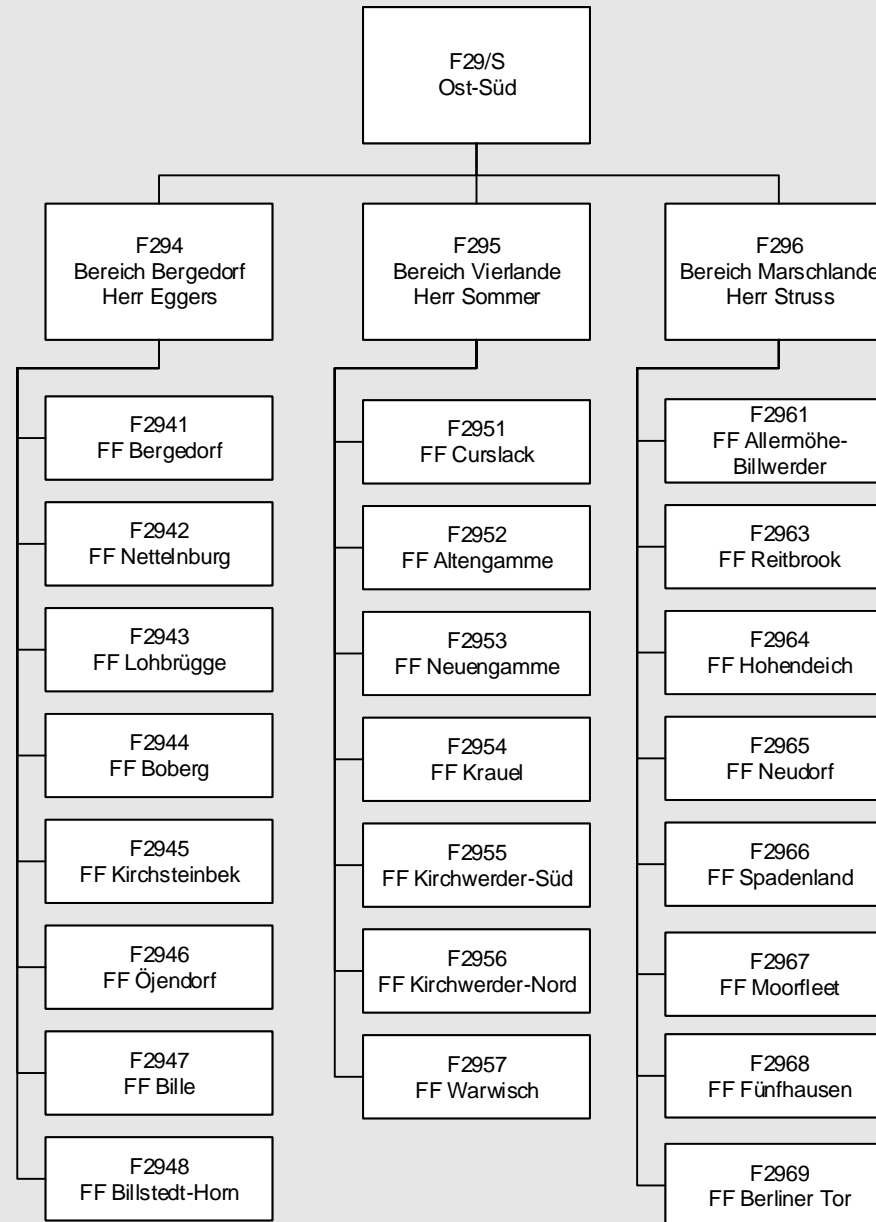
F29/S
Ost-Süd

F294
Bereich Bergedorf
Herr Eggers

F2941
FF Bergedorf

F2942
FF Nettelnburg

F2943
FF Lohbrügge

F2944
FF Boberg

F2945
FF Kirchsteinbek

F2946
FF Öjendorf

F2947
FF Bille

F2948
FF Billstedt-Horn

F295
Bereich Vierlande
Herr Sommer

F2951
FF Curslack

F2952
FF Altengamme

F2953
FF Neuengamme

F2954
FF Krauel

F2955
FF Kirchwerder-Süd

F2956
FF Kirchwerder-Nord

F2957
FF Warwisch

F296
Bereich Marschlande
Herr Struss

F2961
FF Allermöhe-Billwerder

F2963
FF Reitbrook

F2964
FF Hohendeich

F2965
FF Neudorf

F2966
FF Spadenland

F2967
FF Moorfleet

F2968
FF Fünfhausen

F2969
FF Berliner Tor